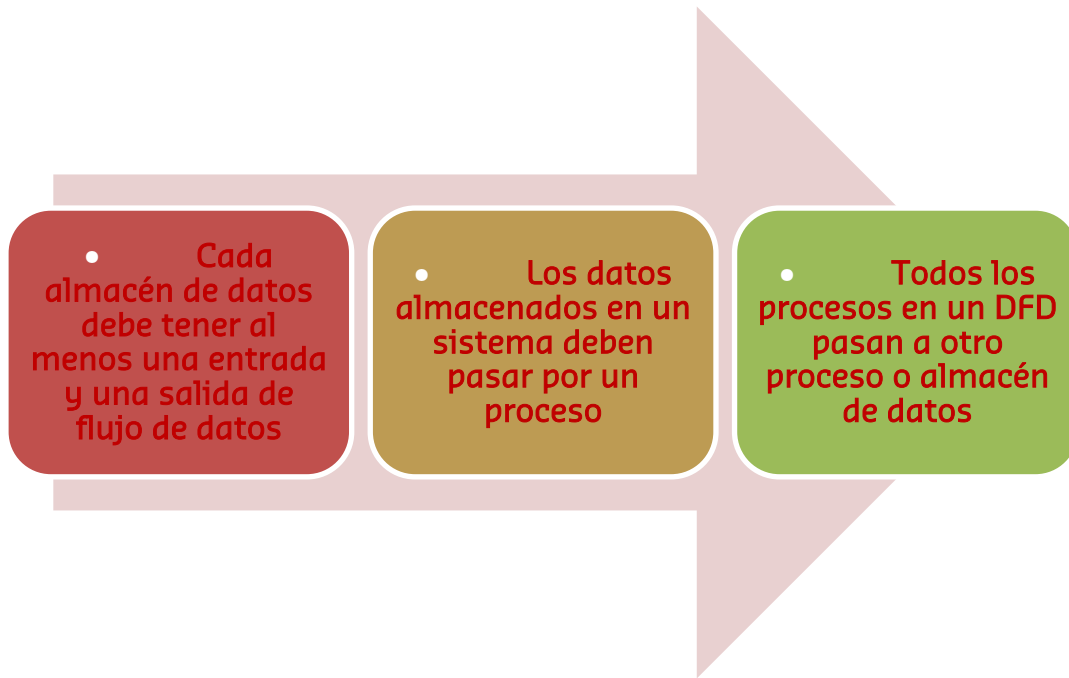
• Cada almacén de datos debe tener al menos una entrada y una salida de flujo de datos

• Los datos almacenados en un sistema deben pasar por un proceso

• Todos los procesos en un DFD pasan a otro proceso o almacén de datos